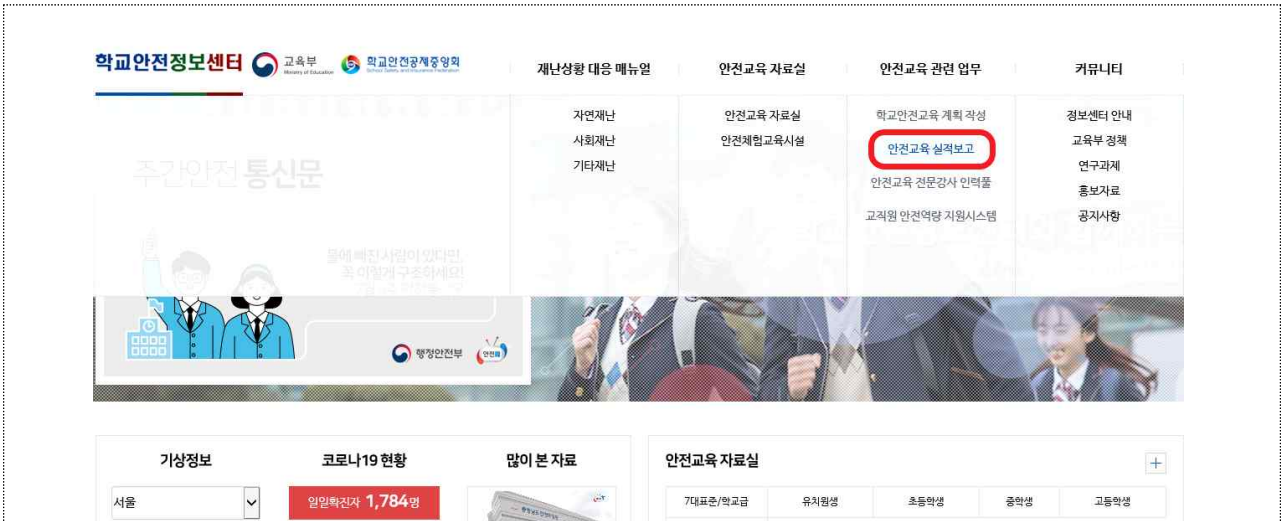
학교안전정보센터 교육부 Ministry of Education 학교안전공제중앙회 School Safety and Insurance Federation

재난상황 대응 매뉴얼
자연재난
사회재난
기타재난

안전교육 자료실
안전교육 자료실
안전체험교육시설

안전교육 관련 업무
학교안전교육 계획 작성
안전교육 실적보고
안전교육 전문강사 인력풀
교직원 안전역량 지원시스템

커뮤니티
정보센터 안내
교육부 정책
연구과제
홍보자료
공지사항

주간안전 통신문

물에 빠진 사람이 있다면 꼭 이렇게 구조하세요!

행정안전부 안전해

기상정보
서울

코로나19 현황
일일확진자 1,784명

많이 본 자료

안전교육 자료실
+

| 7대표준/학교급 | 유치원생 | 초등학생 | 중학생 | 고등학생 |
|---|---|---|---|---|